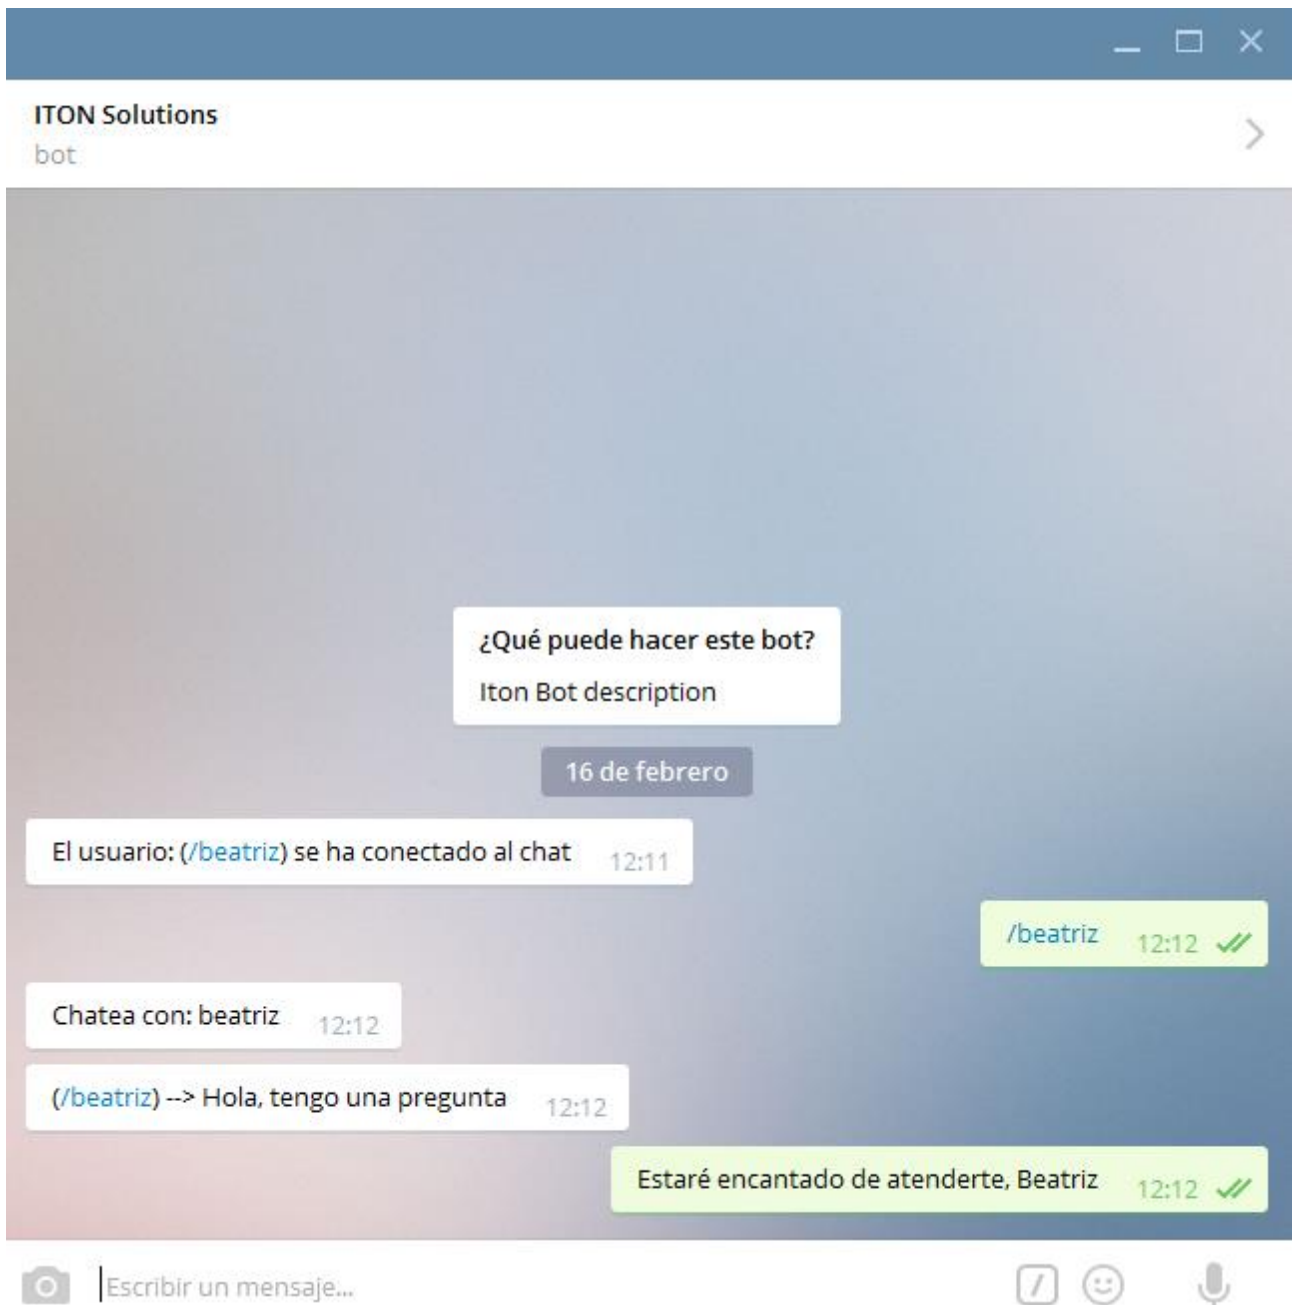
ITON Solutions
bot

¿Qué puede hacer este bot?
Iton Bot description

16 de febrero

El usuario: (/beatriz) se ha conectado al chat 12:11

/beatriz 12:12

Chatea con: beatriz 12:12

(/beatriz) --> Hola, tengo una pregunta 12:12

Estaré encantado de atenderte, Beatriz 12:12

Escribir un mensaje...